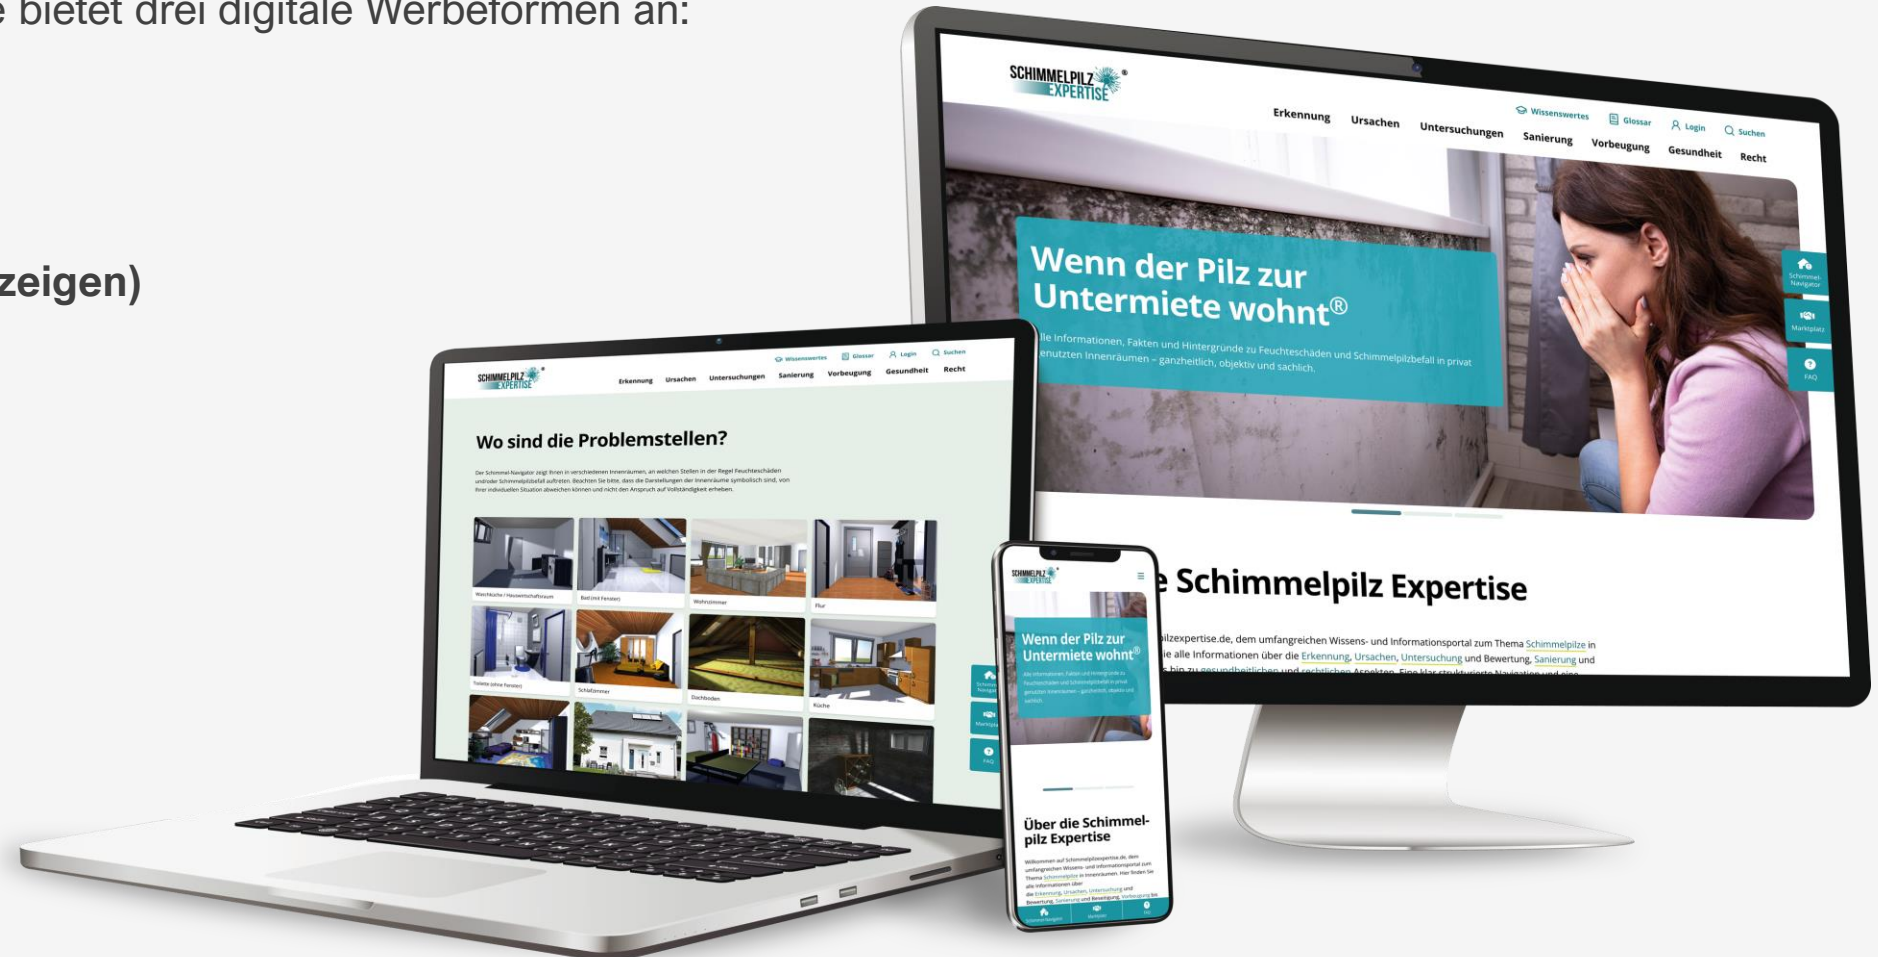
e bietet drei digitale Werbeformen an:

zeigen)

SCHIMMELPILZ EXPERTISE®

Wissenswertes Glossar Login Suchen

Erkennung Ursachen Untersuchungen Sanierung Vorbeugung Gesundheit Recht

Wenn der Pilz zur Untermiete wohnt®

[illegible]lle Informationen, Fakten und Hintergründe zu Feuchteschäden und Schimmelpilzbefall in privat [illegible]enutzten Innenräumen – ganzheitlich, objektiv und sachlich.

Schimmel-Navigator

Marktplatz

FAQ

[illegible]e Schimmelpilz Expertise

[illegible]ilzexpertise.de, dem umfangreichen Wissens- und Informationsportal zum Thema Schimmelpilze in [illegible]ie alle Informationen über die Erkennung, Ursachen, Untersuchung und Bewertung, Sanierung und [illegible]

SCHIMMELPILZ EXPERTISE®

Wissenswertes Glossar Login Suchen

Erkennung Ursachen Untersuchungen Sanierung Vorbeugung Gesundheit Recht

Wo sind die Problemstellen?

Der Schimmel-Navigator zeigt Ihnen in verschiedenen Innenräumen, an welchen Stellen in der Regel Feuchteschäden und/oder Schimmelpilzbefall auftreten. Beachten Sie bitte, dass die Darstellungen der Innenräume symbolisch sind, von Ihrer individuellen Situation abweichen können und nicht den Anspruch auf Vollständigkeit erheben.

Waschküche / Hauswirtschaftsraum

Bad (mit Fenster)

Wohnzimmer

Flur

Toilette (ohne Fenster)

Schlafzimmer

Dachboden

Küche

SCHIMMELPILZ EXPERTISE®

Wenn der Pilz zur Untermiete wohnt®

Alle Informationen, Fakten und Hintergründe zu Feuchteschäden und Schimmelpilzbefall in privat genutzten Innenräumen – ganzheitlich, objektiv und sachlich.

Über die Schimmelpilz Expertise

Willkommen auf Schimmelpilzexpertise.de, dem umfangreichen Wissens- und Informationsportal zum Thema Schimmelpilze in Innenräumen. Hier finden Sie alle Informationen über die Erkennung, Ursachen, Untersuchung und Bewertung, Sanierung und Beseitigung, Vorbeugung bis

Schimmel-Navigator Marktplatz FAQ